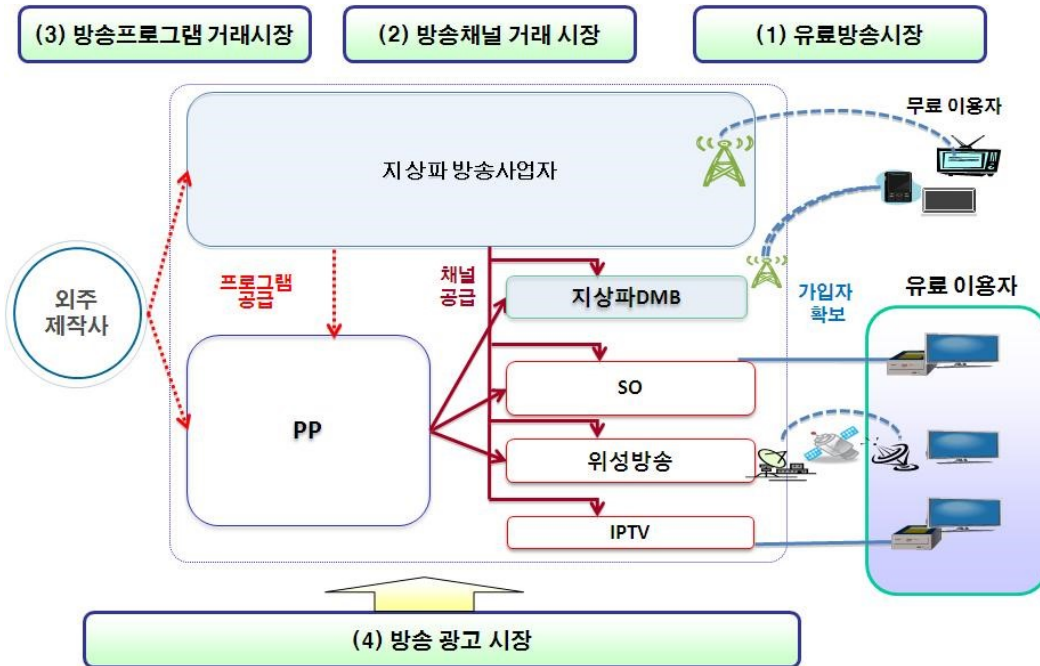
(3) 방송프로그램 거래시장

(2) 방송채널 거래 시장

(1) 유료방송시장

무료 이용자

지상파 방송사업자

외주 제작사

프로그램 공급

채널 공급

지상파DMB

가입자 확보

유료 이용자

PP

SO

위성방송

IPTV

(4) 방송 광고 시장